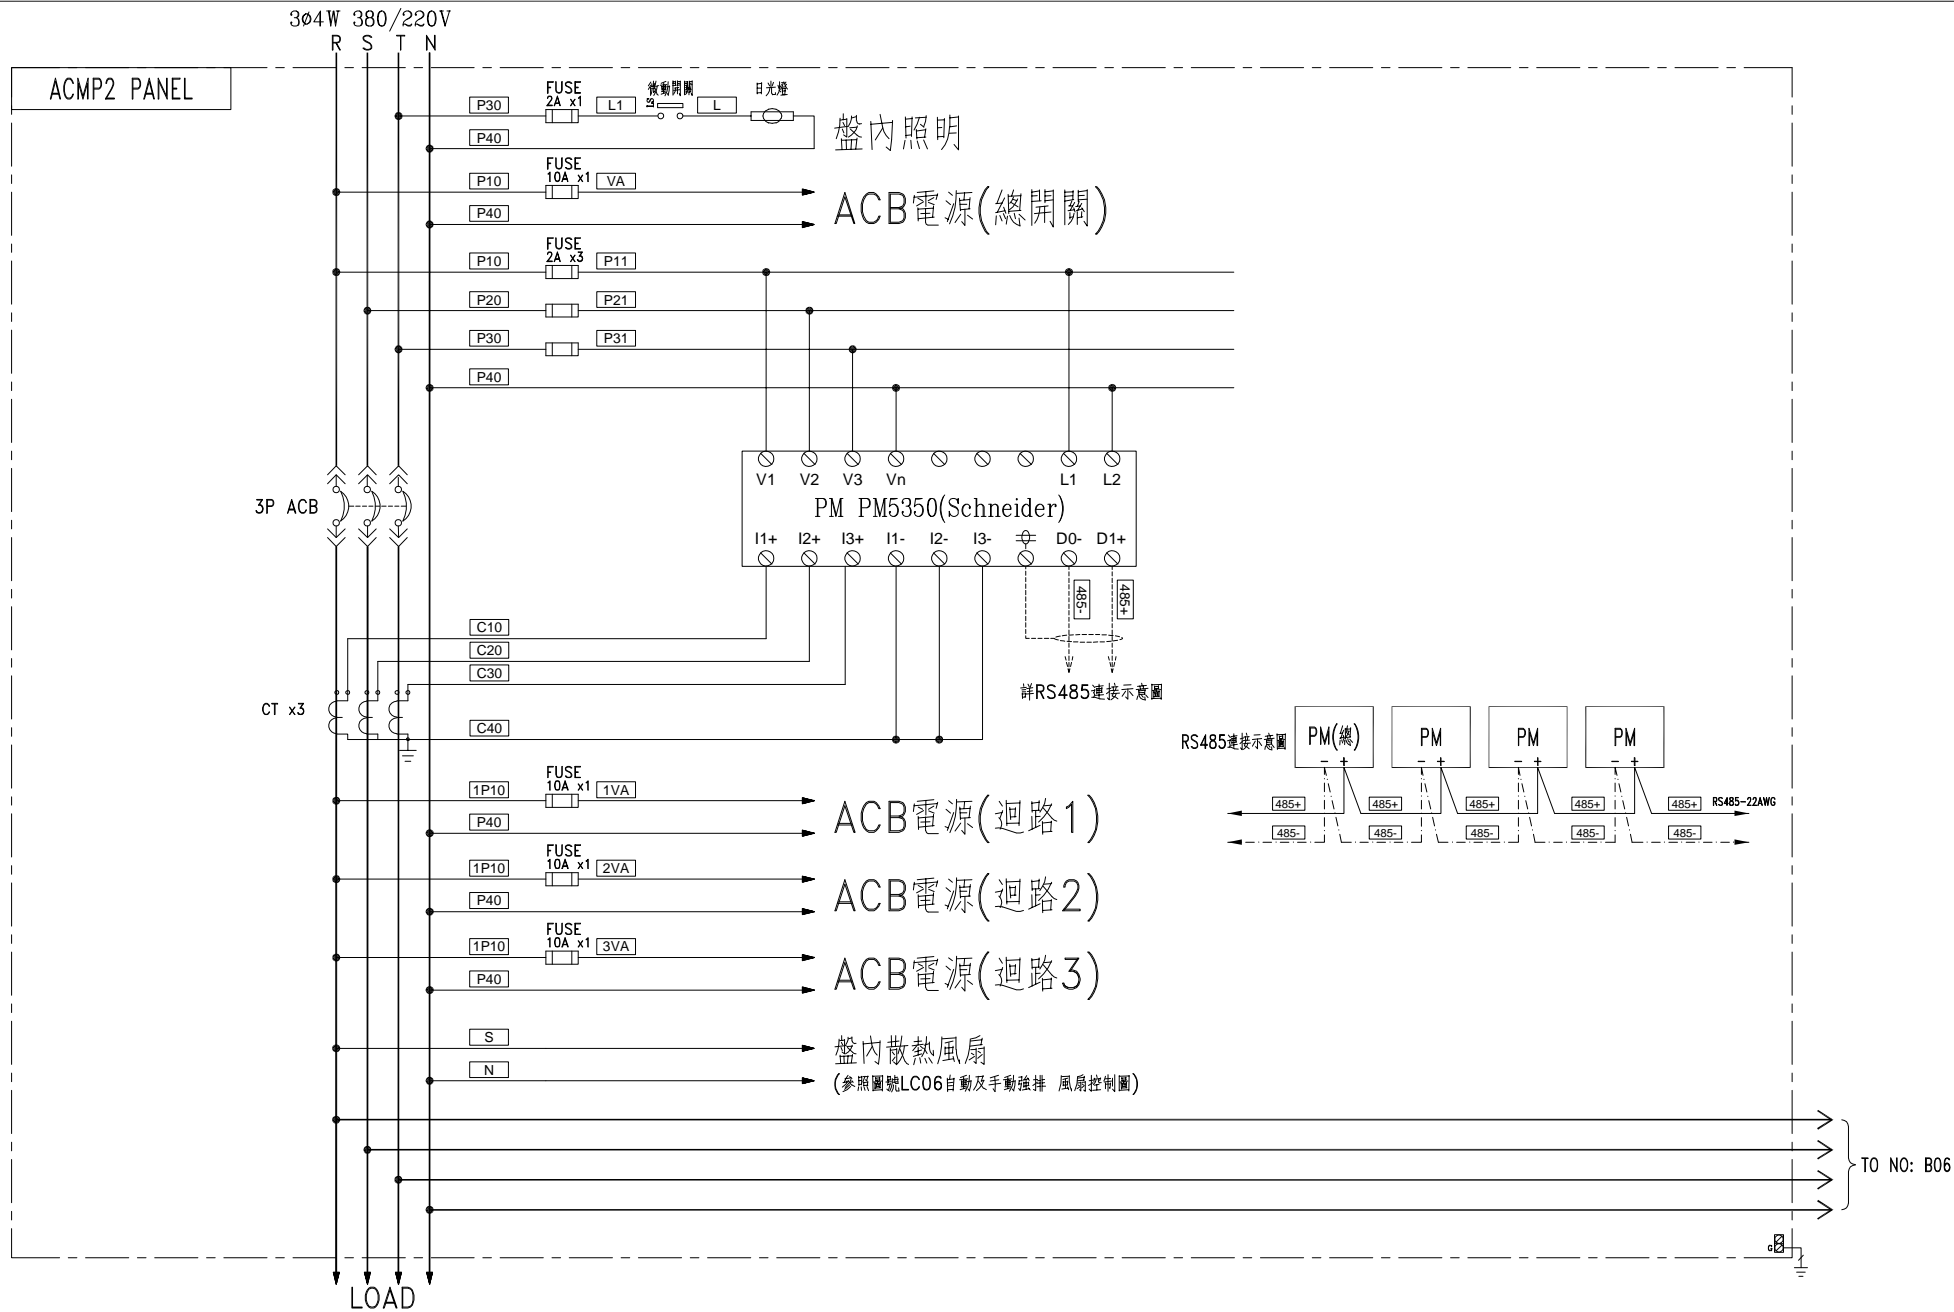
3ø4W 380/220V
R S T N

ACMP2 PANEL

P30
FUSE 2A x1
L1
微動開關
L
日光燈
P40
盤內照明

P10
FUSE 10A x1
VA
P40
ACB電源(總開關)

P10
FUSE 2A x3
P11
P20
P21
P30
P31
P40

V1 V2 V3 Vn L1 L2
PM PM5350(Schneider)
I1+ I2+ I3+ I1- I2- I3- D0- D1+
485-
485+
詳RS485連接示意圖

3P ACB

C10
C20
C30
CT x3
C40

RS485連接示意圖
PM(總)
PM
PM
PM
- + - + - + - +
485+ 485+ 485+ 485+ 485+ RS485-22AWG
485- 485- 485- 485- 485-

1P10
FUSE 10A x1
1VA
P40
ACB電源(迴路1)

1P10
FUSE 10A x1
2VA
P40
ACB電源(迴路2)

1P10
FUSE 10A x1
3VA
P40
ACB電源(迴路3)

S
N
盤內散熱風扇
(參照圖號LC06自動及手動強排 風扇控制圖)

TO NO: B06

G

LOAD